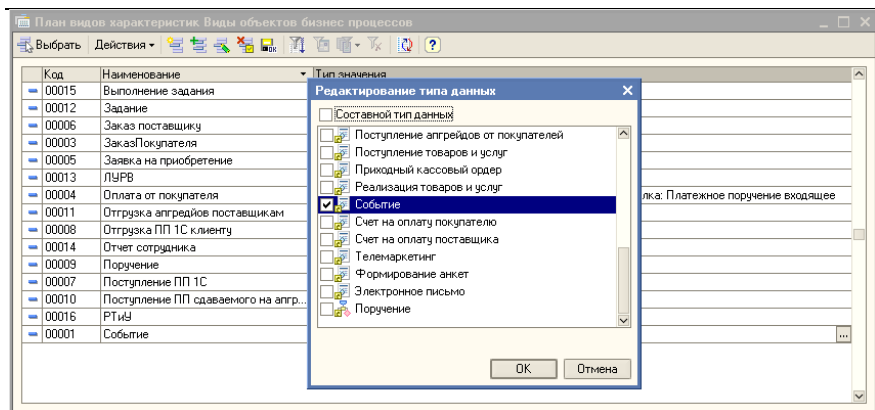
План видов характеристик Виды объектов бизнес процессов

Выбрать Действия

| Код | Наименование | Тип значения |
|---|---|---|
| 00015 | Выполнение задания | |
| 00012 | Задание | |
| 00006 | Заказ поставщику | |
| 00003 | ЗаказПокупателя | |
| 00005 | Заявка на приобретение | |
| 00013 | ЛУРВ | |
| 00004 | Оплата от покупателя | лка: Платежное поручение входящее |
| 00011 | Отгрузка апгрейдов поставщикам | |
| 00008 | Отгрузка ПП 1С клиенту | |
| 00014 | Отчет сотрудника | |
| 00009 | Поручение | |
| 00007 | Поступление ПП 1С | |
| 00010 | Поступление ПП сдаваемого на апгр... | |
| 00016 | РТиУ | |
| 00001 | Событие | |

Редактирование типа данных

Составной тип данных

Поступление апгрейдов от покупателей
Поступление товаров и услуг
Приходный кассовый ордер
Реализация товаров и услуг
Событие
Счет на оплату покупателю
Счет на оплату поставщика
Телемаркетинг
Формирование анкет
Электронное письмо
Поручение

OK Отмена